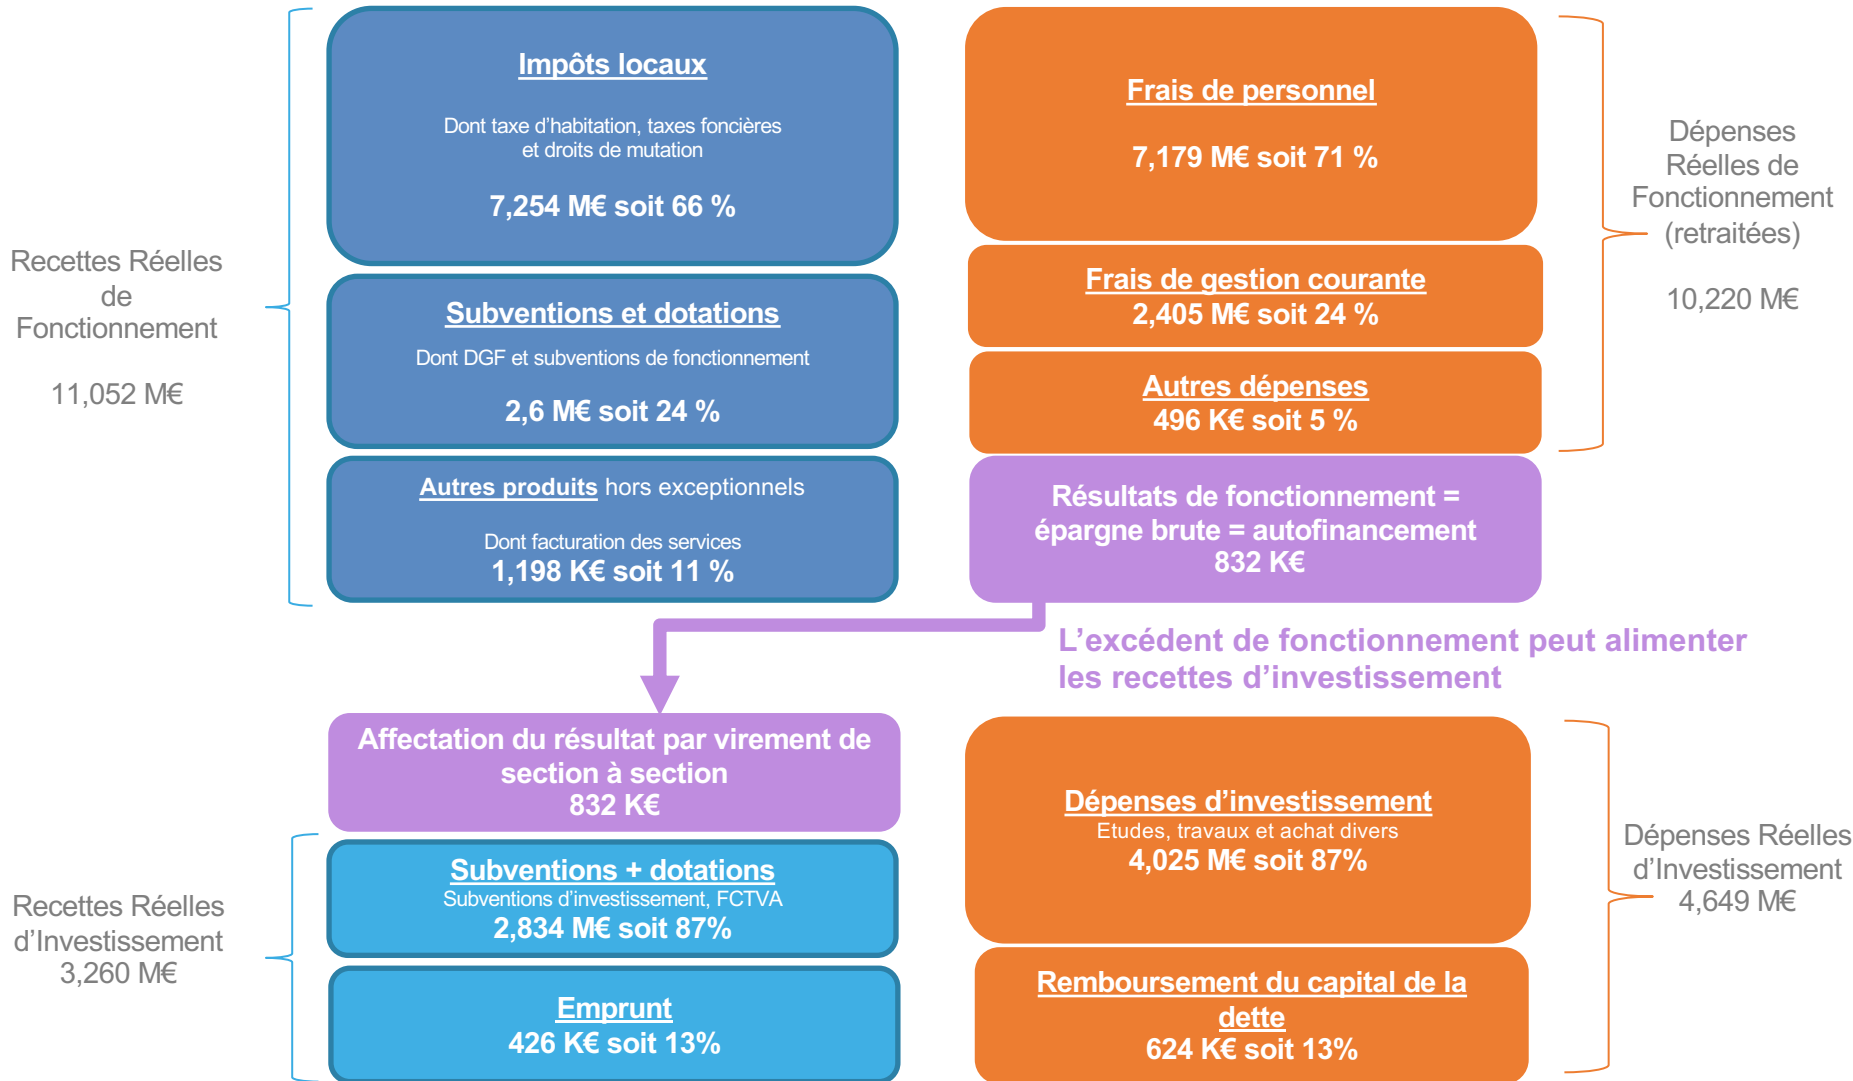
Recettes Réelles de Fonctionnement

11,052 M€

Impôts locaux

Dont taxe d'habitation, taxes foncières et droits de mutation

7,254 M€ soit 66 %

Subventions et dotations

Dont DGF et subventions de fonctionnement

2,6 M€ soit 24 %

Autres produits hors exceptionnels

Dont facturation des services

1,198 K€ soit 11 %

Frais de personnel

7,179 M€ soit 71 %

Frais de gestion courante

2,405 M€ soit 24 %

Autres dépenses

496 K€ soit 5 %

Dépenses Réelles de Fonctionnement (retraitées)

10,220 M€

Résultats de fonctionnement = épargne brute = autofinancement

832 K€

L'excédent de fonctionnement peut alimenter les recettes d'investissement

Affectation du résultat par virement de section à section

832 K€

Recettes Réelles d'Investissement

3,260 M€

Subventions + dotations

Subventions d'investissement, FCTVA

2,834 M€ soit 87%

Emprunt

426 K€ soit 13%

Dépenses d'investissement

Etudes, travaux et achat divers

4,025 M€ soit 87%

Remboursement du capital de la dette

624 K€ soit 13%

Dépenses Réelles d'Investissement

4,649 M€